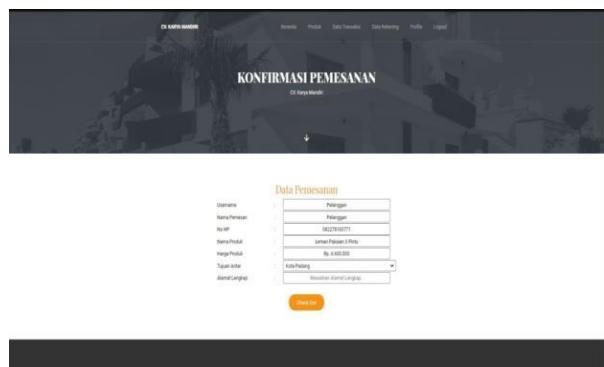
CV. KARYA MANDIRI

Beranda Produk Data Transaksi Data Rekening Profile Logout

KONFIRMASI PEMESANAN

CV. Karya Mandiri

Data Pemesanan

| | | |
|---|---|---|
| Username | : | Pelanggan |
| Nama Pemesan | : | Pelanggan |
| No HP | : | 082278100771 |
| Nama Produk | : | Lemari Pakaian 3 Pintu |
| Harga Produk | : | Rp. 4.600.000 |
| Tujuan Antar | : | Kota Padang |
| Alamat Lengkap | : | Masukkan Alamat Lengkap |

Check Out